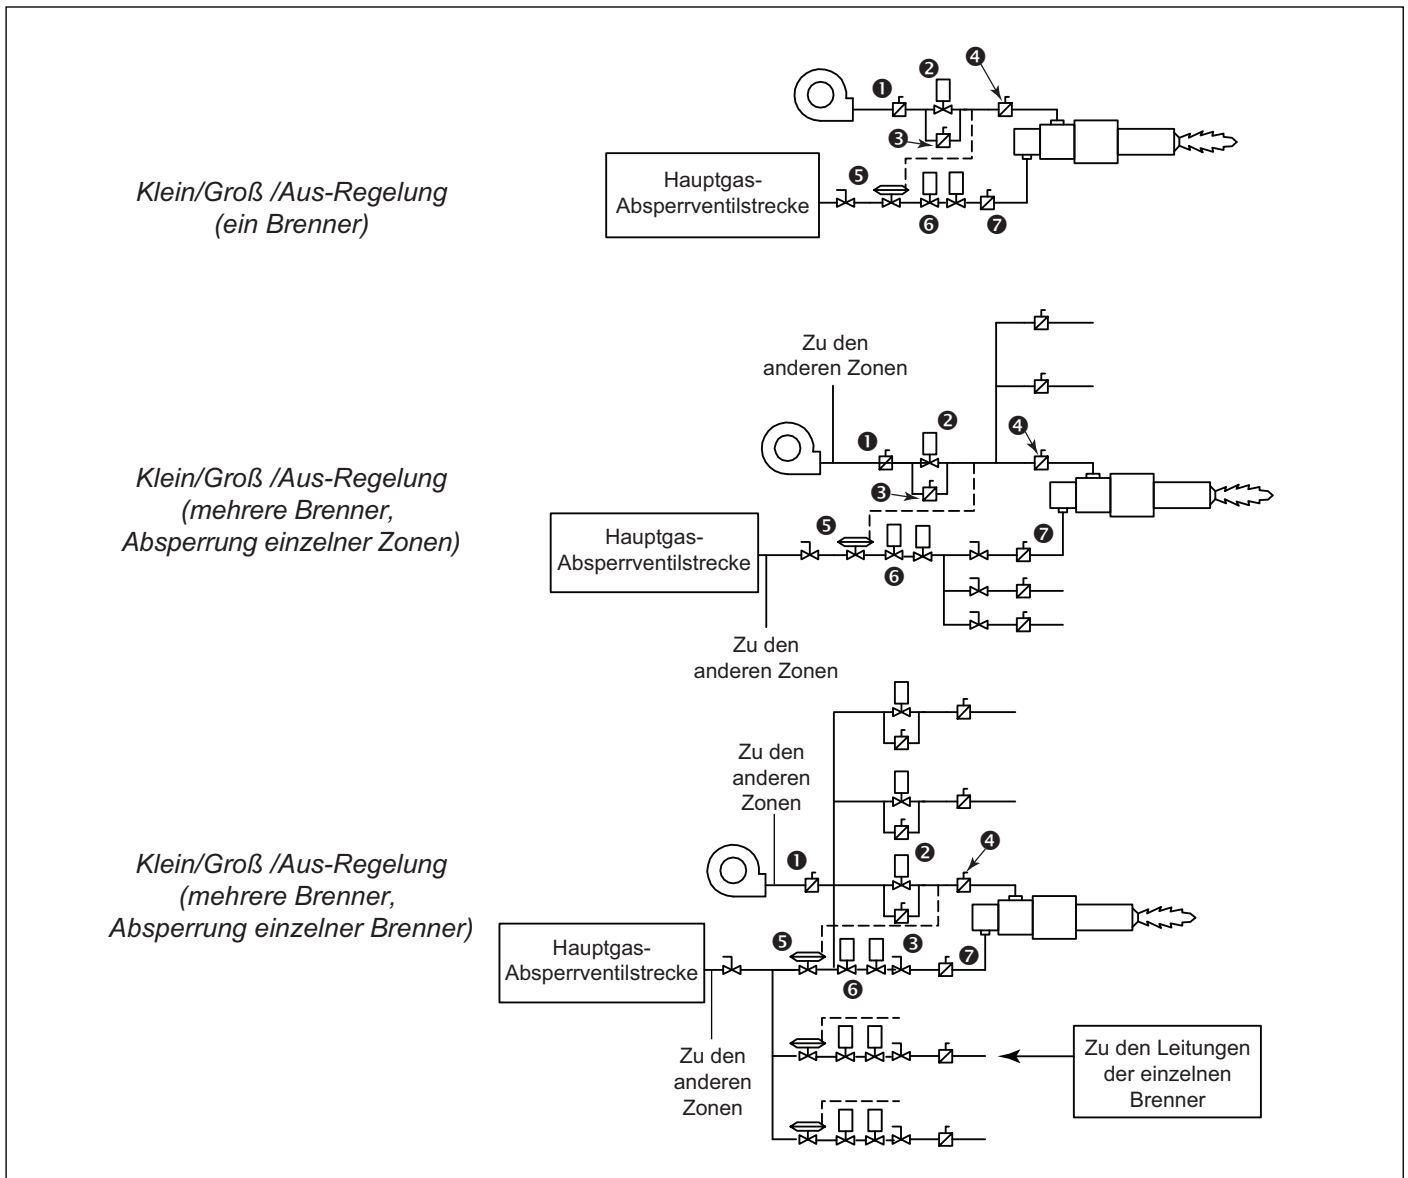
Klein/Groß /Aus-Regelung
(ein Brenner)

❶ ❷ ❸ ❹

Hauptgas-
Absperrventilstrecke

❺ ❻ ❼

Klein/Groß /Aus-Regelung
(mehrere Brenner,
Absperrung einzelner Zonen)

Zu den
anderen Zonen

❶ ❷ ❸ ❹

Hauptgas-
Absperrventilstrecke

❺ ❻ ❼

Zu den
anderen Zonen

Klein/Groß /Aus-Regelung
(mehrere Brenner,
Absperrung einzelner Brenner)

Zu den
anderen
Zonen

❶ ❷ ❸ ❹

Hauptgas-
Absperrventilstrecke

❺ ❻ ❼

Zu den
anderen
Zonen

Zu den Leitungen
der einzelnen
Brenner